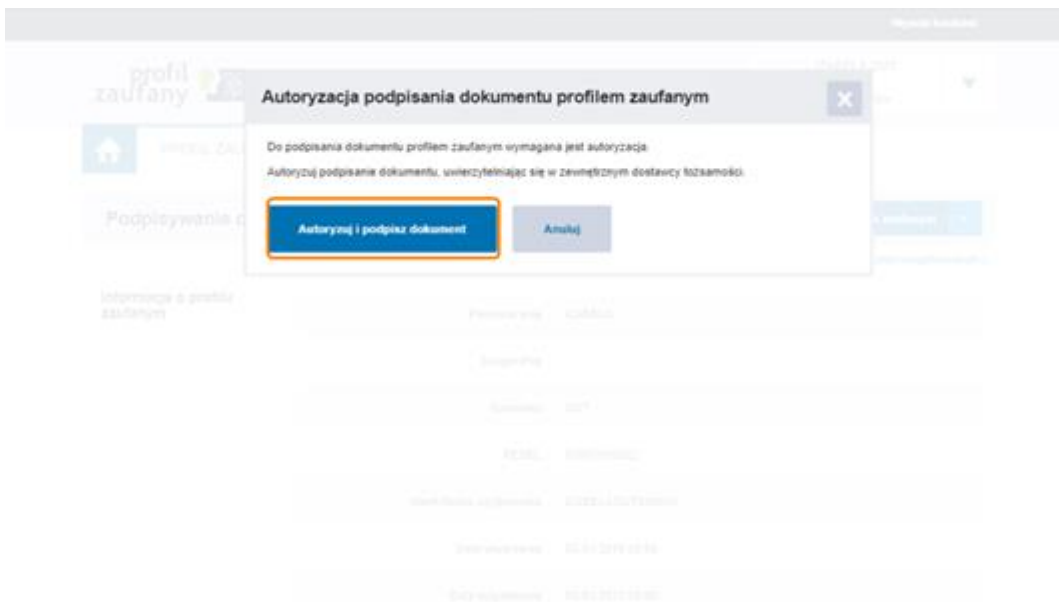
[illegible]

profil zaufany

Autoryzacja podpisania dokumentu profilem zaufanym

Do podpisania dokumentu profilem zaufanym wymagana jest autoryzacja.

Autoryzuj podpisanie dokumentu, uwierzytelniając się w zewnętrznym dostawcy tożsamości.

Autoryzuj i podpisz dokument

Anuluj

Podpisywanie d

Informacje o profilu zaufanym

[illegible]